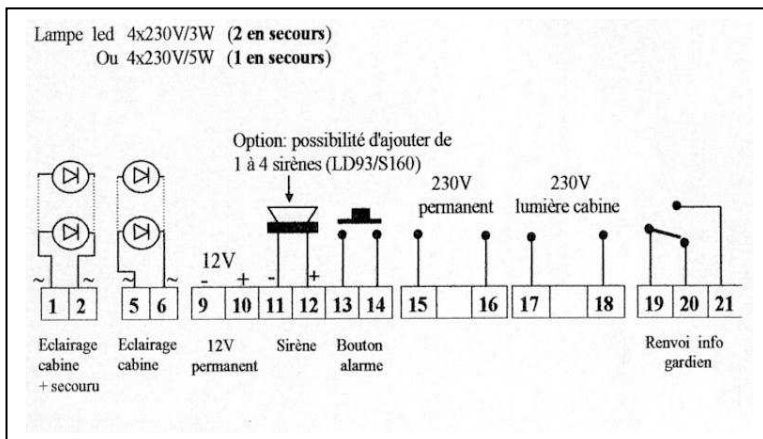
Lampe led 4x230V/3W (2 en secours)
Ou 4x230V/5W (1 en secours)

Option: possibilité d'ajouter de 1 à 4 sirènes (LD93/S160)

230V permanent

230V lumière cabine

12V

~ ~ ~ ~ - + - +

1 2 5 6 9 10 11 12 13 14 15 16 17 18 19 20 21

Eclairage cabine + secouru

Eclairage cabine

12V permanent

Sirène

Bouton alarme

Renvoi info gardien